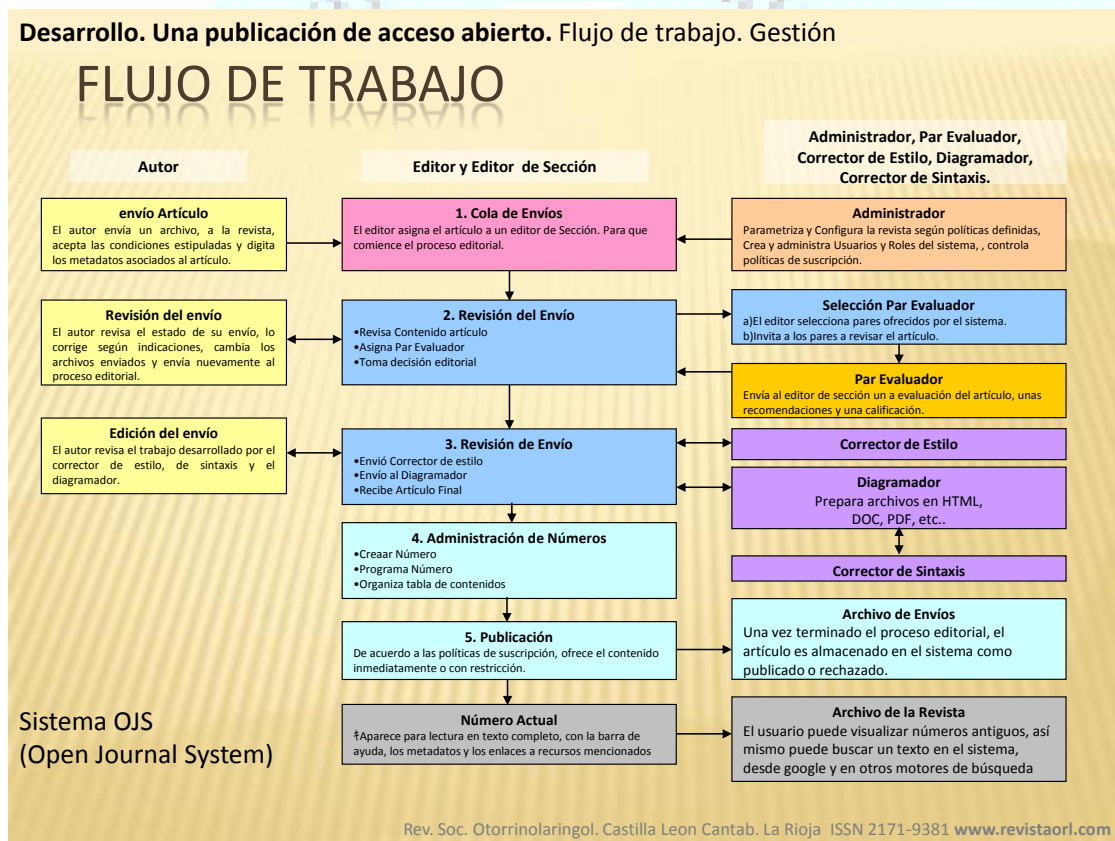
**Desarrollo. Una publicación de acceso abierto.** Flujo de trabajo. Gestión

FLUJO DE TRABAJO

Autor

Editor y Editor de Sección

Administrador, Par Evaluador, Corrector de Estilo, Diagramador, Corrector de Sintaxis.

**envío Artículo**
El autor envía un archivo, a la revista, acepta las condiciones estipuladas y digita los metadatos asociados al artículo.

**1. Cola de Envíos**
El editor asigna el artículo a un editor de Sección. Para que comience el proceso editorial.

**Administrador**
Parametriza y Configura la revista según políticas definidas, Crea y administra Usuarios y Roles del sistema, , controla políticas de suscripción.

**Revisión del envío**
El autor revisa el estado de su envío, lo corrige según indicaciones, cambia los archivos enviados y envía nuevamente al proceso editorial.

**2. Revisión del Envío**
•Revisa Contenido artículo
•Asigna Par Evaluador
•Toma decisión editorial

**Selección Par Evaluador**
a)El editor selecciona pares ofrecidos por el sistema.
b)Invita a los pares a revisar el artículo.

**Par Evaluador**
Envía al editor de sección un a evaluación del artículo, unas recomendaciones y una calificación.

**Edición del envío**
El autor revisa el trabajo desarrollado por el corrector de estilo, de sintaxis y el diagramador.

**3. Revisión de Envío**
•Envió Corrector de estilo
•Envío al Diagramador
•Recibe Artículo Final

**Corrector de Estilo**

**Diagramador**
Prepara archivos en HTML, DOC, PDF, etc..

**Corrector de Sintaxis**

**4. Administración de Números**
•Creaar Número
•Programa Número
•Organiza tabla de contenidos

**5. Publicación**
De acuerdo a las políticas de suscripción, ofrece el contenido inmediatamente o con restricción.

**Archivo de Envíos**
Una vez terminado el proceso editorial, el artículo es almacenado en el sistema como publicado o rechazado.

Sistema OJS
(Open Journal System)

**Número Actual**
‡Aparece para lectura en texto completo, con la barra de ayuda, los metadatos y los enlaces a recursos mencionados

**Archivo de la Revista**
El usuario puede visualizar números antiguos, así mismo puede buscar un texto en el sistema, desde google y en otros motores de búsqueda

Rev. Soc. Otorrinolaringol. Castilla Leon Cantab. La Rioja ISSN 2171-9381 **www.revistaorl.com**